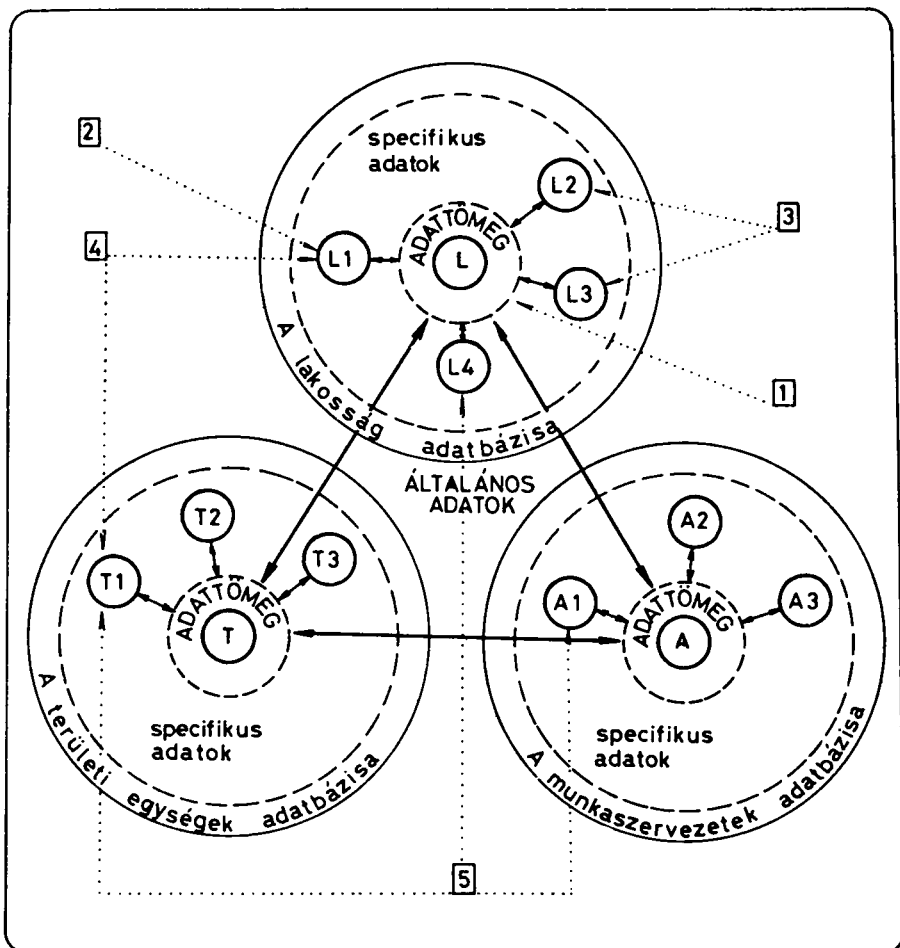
2

specifikus adatok

L2

3

4

L1

ADATTÖMEG

L

L3

L4

1

A lakosság adatbázisa

ÁLTALÁNOS ADATOK

T2

A2

T3

T1

ADATTÖMEG

T

A1

ADATTÖMEG

A

A3

specifikus adatok

specifikus adatok

A területi egységek adatbázisa

A munkaszervezetek adatbázisa

5